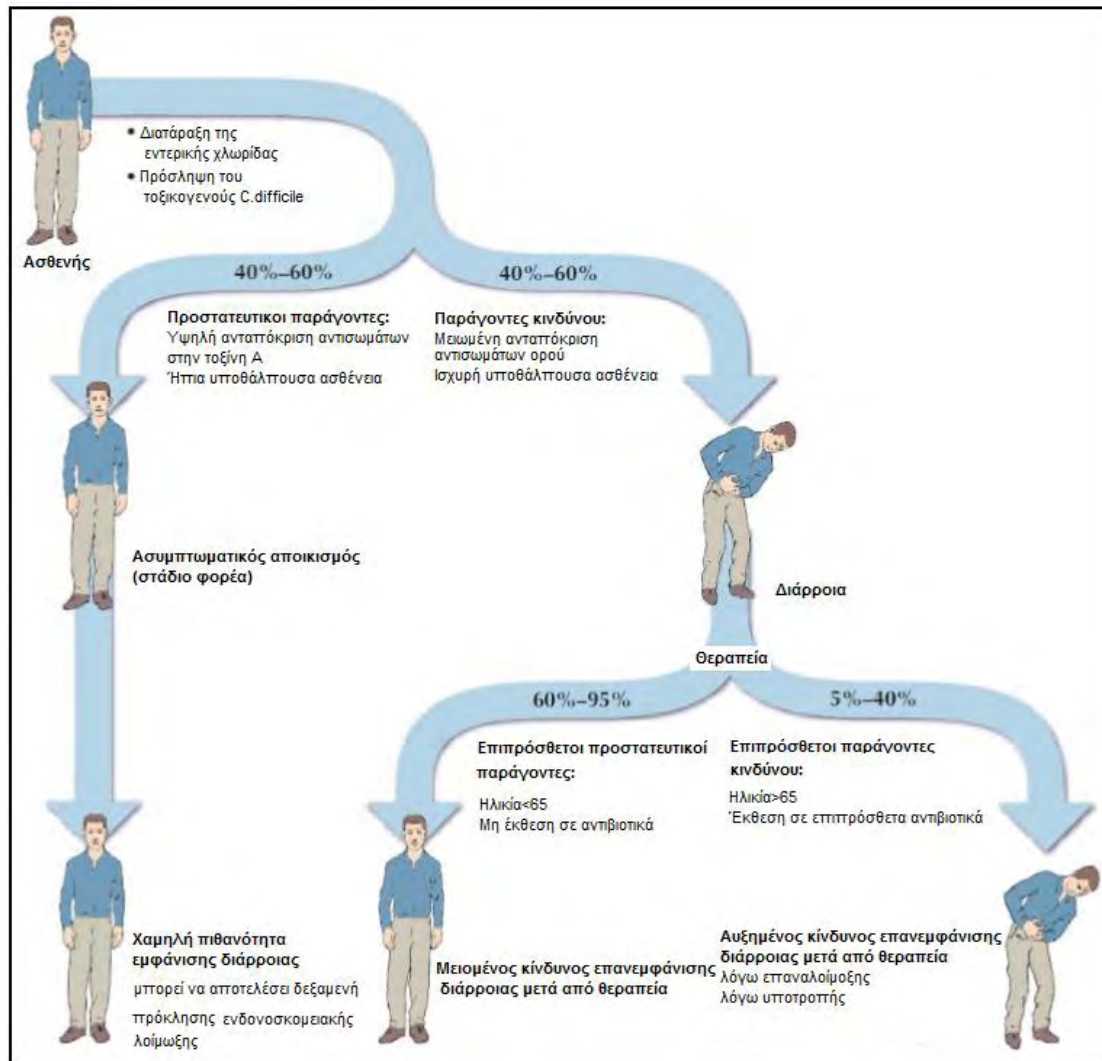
• Διατάραξη της εντερικής χλωρίδας
• Πρόσληψη του τοξικογενούς C.difficile

Ασθενής

40%–60%

40%–60%

Προστατευτικοί παράγοντες:
Υψηλή ανταπόκριση αντισωμάτων στην τοξίνη Α
Ήπια υποθάλπουσα ασθένεια

Παράγοντες κινδύνου:
Μειωμένη ανταπόκριση αντισωμάτων ορού
Ισχυρή υποθάλπουσα ασθένεια

Ασυμπτωματικός αποικισμός (στάδιο φορέα)

Διάρροια

Θεραπεία

60%–95%

5%–40%

Επιπρόσθετοι προστατευτικοί παράγοντες:
Ηλικία<65
Μη έκθεση σε αντιβιοτικά

Επιπρόσθετοι παράγοντες κινδύνου:
Ηλικία>65
Έκθεση σε επιπρόσθετα αντιβιοτικά

Χαμηλή πιθανότητα εμφάνισης διάρροιας
μπορεί να αποτελέσει δεξαμενή πρόκλησης ενδονοσοκομειακής λοίμωξης

Μειωμένος κίνδυνος επανεμφάνισης διάρροιας μετά από θεραπεία

Αυξημένος κίνδυνος επανεμφάνισης διάρροιας μετά από θεραπεία
λόγω επαναλοίμωξης
λόγω υποτροπής